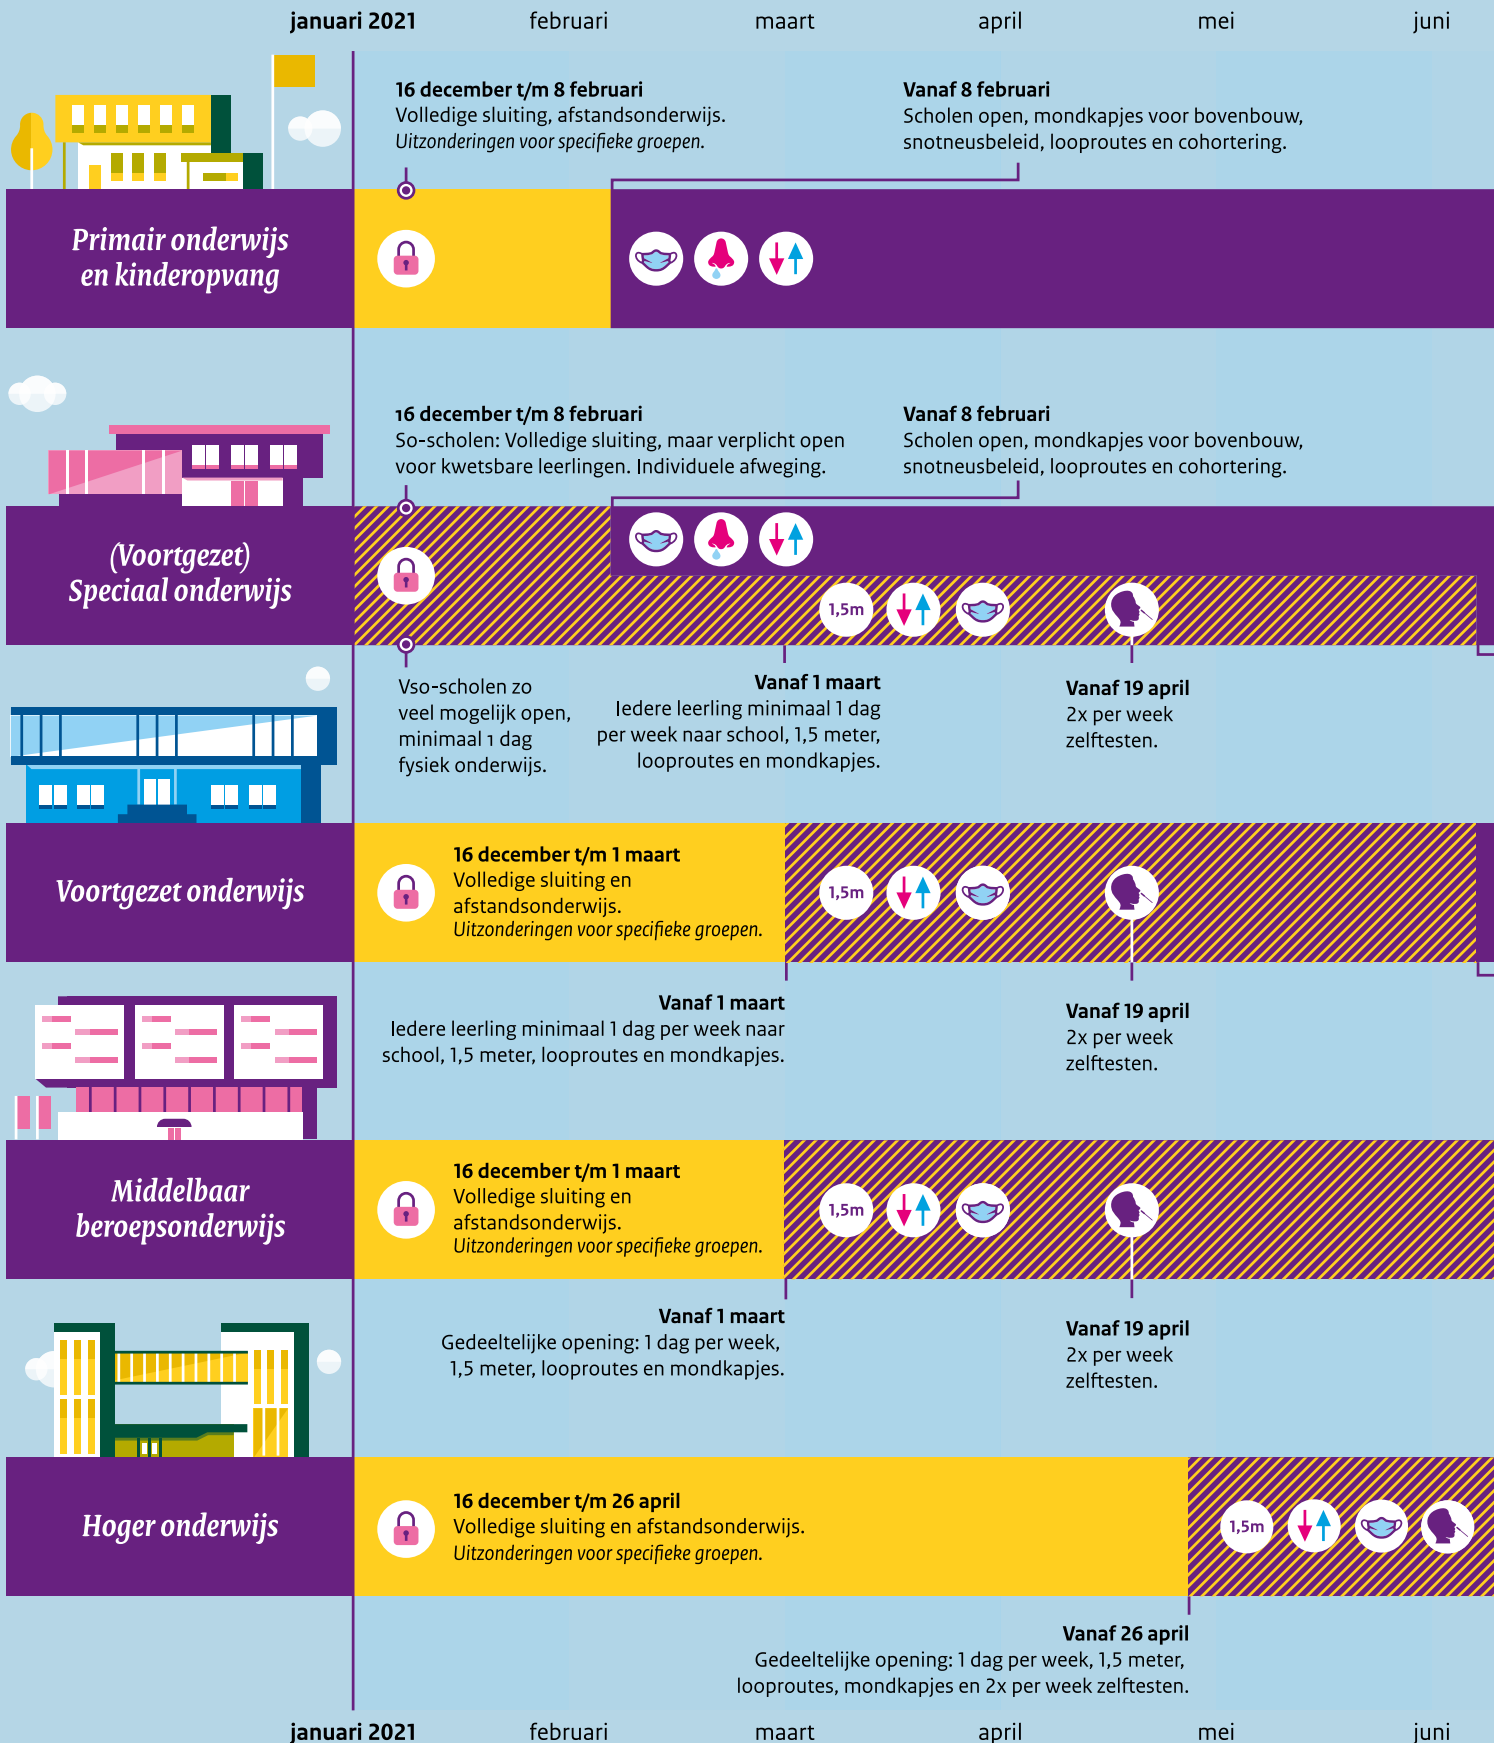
januari 2021 februari maart april mei juni

16 december t/m 8 februari
Volledige sluiting, afstandsonderwijs.
*Uitzonderingen voor specifieke groepen.*

Vanaf 8 februari
Scholen open, mondkapjes voor bovenbouw, snotneusbeleid, looproutes en cohortering.

Primair onderwijs en kinderopvang

16 december t/m 8 februari
So-scholen: Volledige sluiting, maar verplicht open voor kwetsbare leerlingen. Individuele afweging.

Vanaf 8 februari
Scholen open, mondkapjes voor bovenbouw, snotneusbeleid, looproutes en cohortering.

(Voortgezet) Speciaal onderwijs

1,5m

Vso-scholen zo veel mogelijk open, minimaal 1 dag fysiek onderwijs.

Vanaf 1 maart
Iedere leerling minimaal 1 dag per week naar school, 1,5 meter, looproutes en mondkapjes.

Vanaf 19 april
2x per week zelftesten.

Voortgezet onderwijs

16 december t/m 1 maart
Volledige sluiting en afstandsonderwijs.
*Uitzonderingen voor specifieke groepen.*

1,5m

Vanaf 1 maart
Iedere leerling minimaal 1 dag per week naar school, 1,5 meter, looproutes en mondkapjes.

Vanaf 19 april
2x per week zelftesten.

Middelbaar beroepsonderwijs

16 december t/m 1 maart
Volledige sluiting en afstandsonderwijs.
*Uitzonderingen voor specifieke groepen.*

1,5m

Vanaf 1 maart
Gedeeltelijke opening: 1 dag per week, 1,5 meter, looproutes en mondkapjes.

Vanaf 19 april
2x per week zelftesten.

Hoger onderwijs

16 december t/m 26 april
Volledige sluiting en afstandsonderwijs.
*Uitzonderingen voor specifieke groepen.*

1,5m

Vanaf 26 april
Gedeeltelijke opening: 1 dag per week, 1,5 meter, looproutes, mondkapjes en 2x per week zelftesten.

januari 2021 februari maart april mei juni